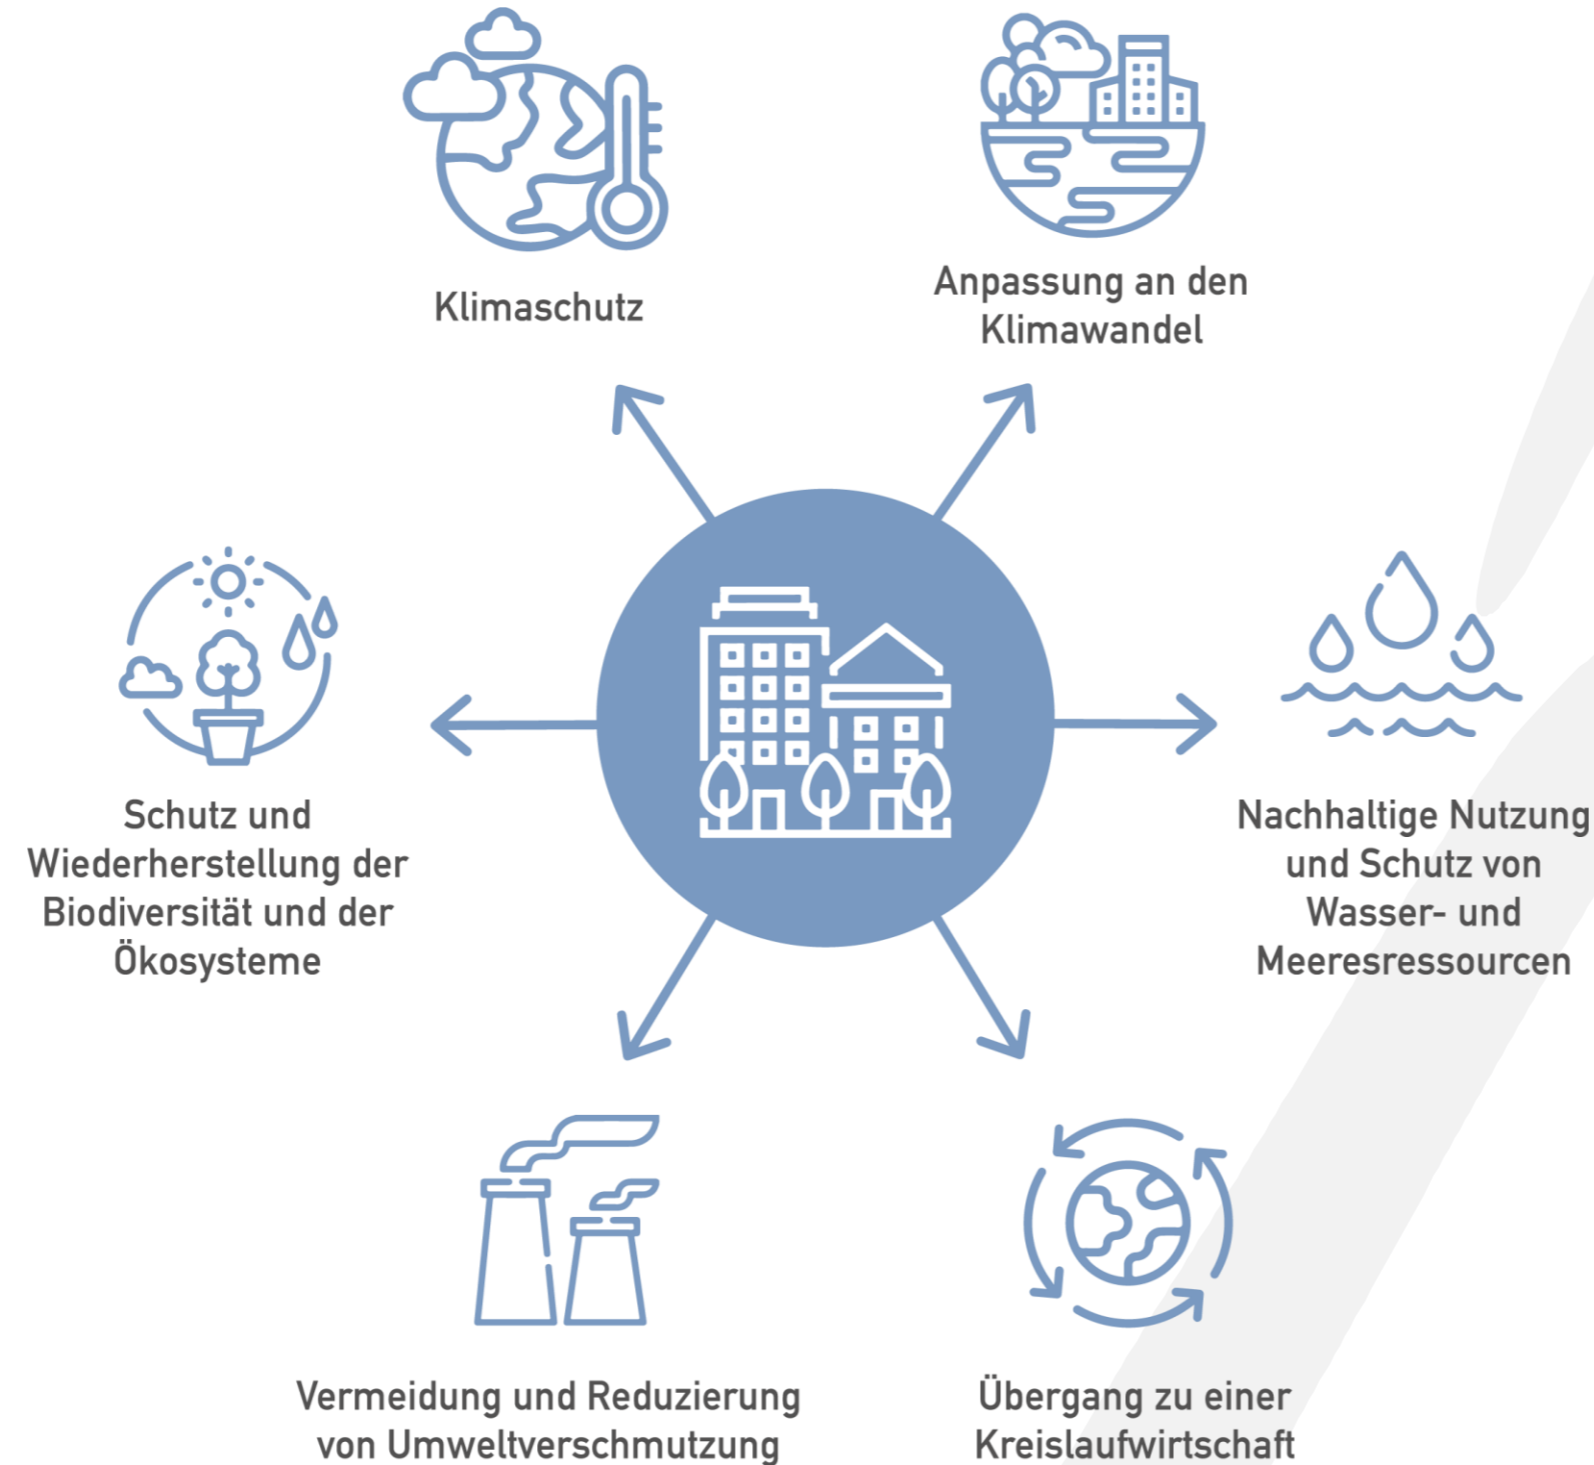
Klimaschutz

Anpassung an den Klimawandel

Schutz und Wiederherstellung der Biodiversität und der Ökosysteme

Nachhaltige Nutzung und Schutz von Wasser- und Meeresressourcen

Vermeidung und Reduzierung von Umweltverschmutzung

Übergang zu einer Kreislaufwirtschaft